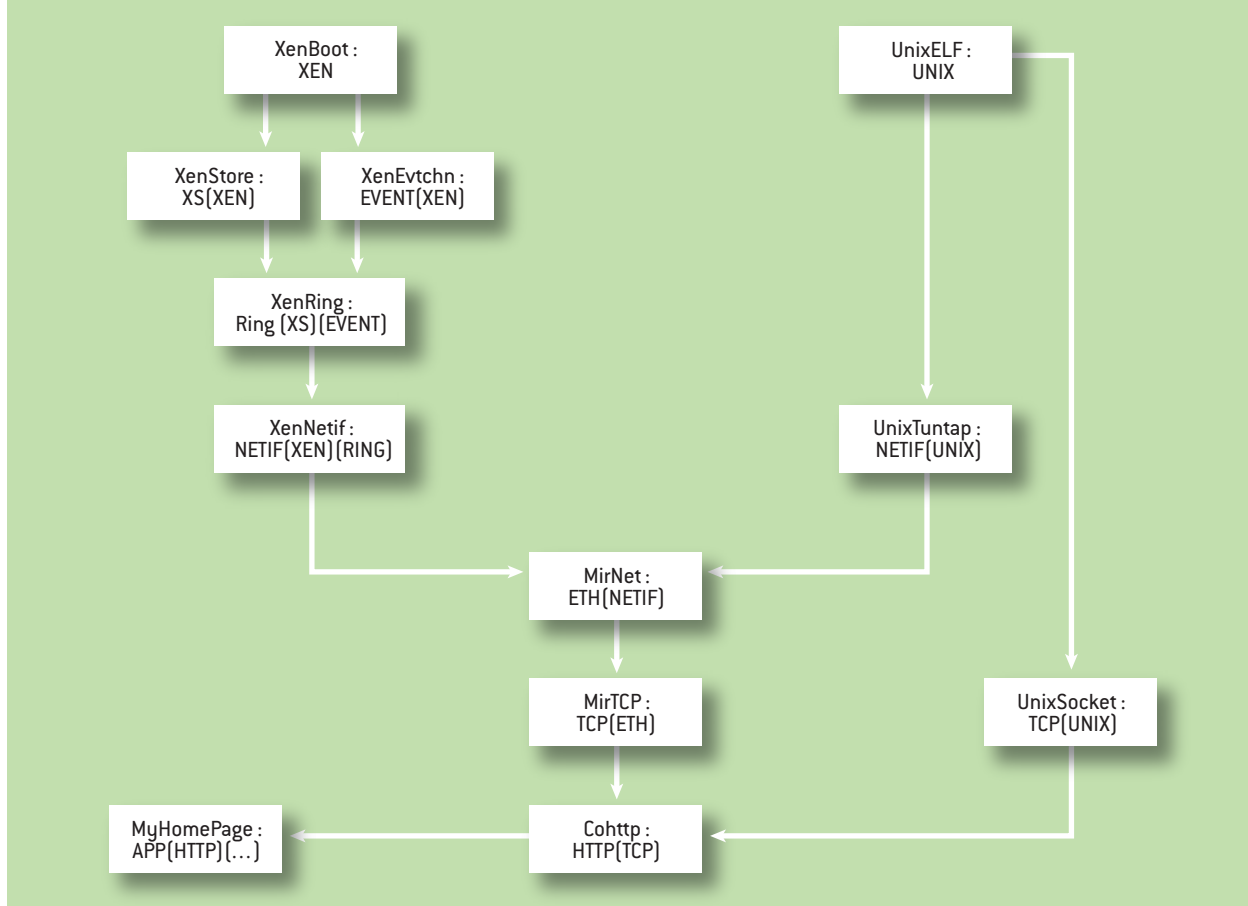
XenBoot :
XEN

UnixELF :
UNIX

XenStore :
XS(XEN)

XenEvtchn :
EVENT(XEN)

XenRing :
Ring (XS)(EVENT)

XenNetif :
NETIF(XEN)(RING)

UnixTuntap :
NETIF(UNIX)

MirNet :
ETH(NETIF)

MirTCP :
TCP(ETH)

UnixSocket :
TCP(UNIX)

MyHomePage :
APP(HTTP)(...)

Cohttp :
HTTP(TCP)